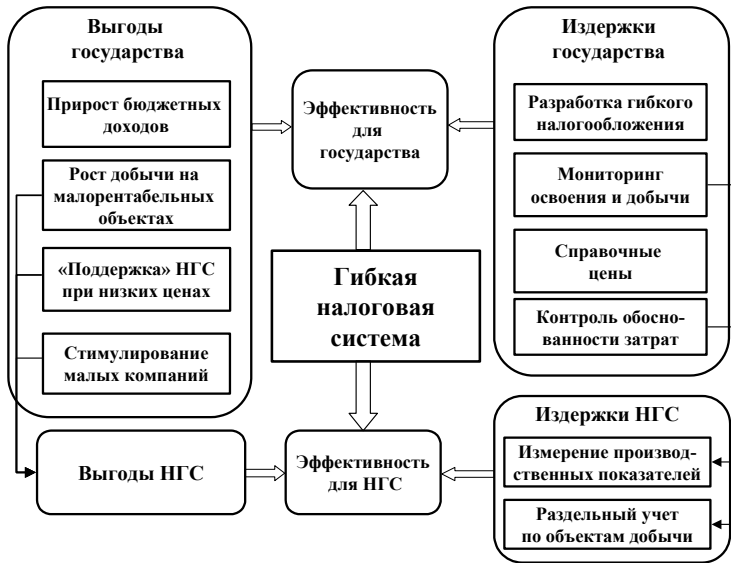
Выгоды государства

Прирост бюджетных доходов

Рост добычи на малорентабельных объектах

«Поддержка» НГС при низких ценах

Стимулирование малых компаний

Эффективность для государства

Издержки государства

Разработка гибкого налогообложения

Мониторинг освоения и добычи

Справочные цены

Контроль обоснованности затрат

Гибкая налоговая система

Выгоды НГС

Эффективность для НГС

Издержки НГС

Измерение производственных показателей

Раздельный учет по объектам добычи